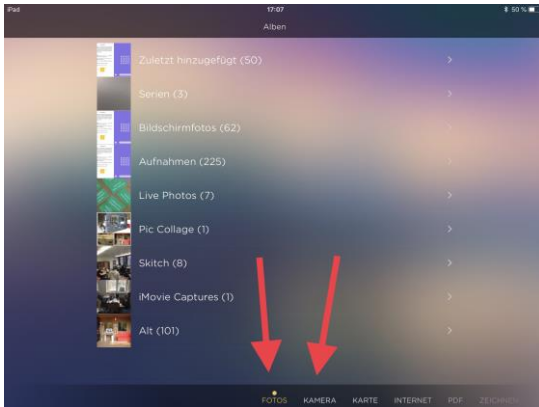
iPad
17:07
50 %
Alben

Zuletzt hinzugefügt (50)
Serien (3)
Bildschirmfotos (62)
Aufnahmen (225)
Live Photos (7)
Pic Collage (1)
Skitch (8)
iMovie Captures (1)
Alt (101)

FOTOS KAMERA KARTE INTERNET PDF ZEICHN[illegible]